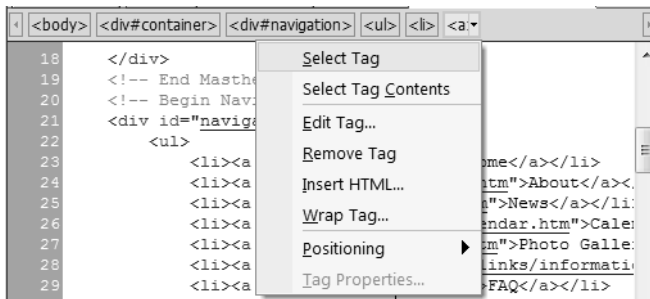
<body> <div#container> <div#navigation> <ul> <li> <a

18 </div>
19 <!-- End Masthe
20 <!-- Begin Navi
21 <div id="naviga
22 <ul>
23 <li><a ome</a></li>
24 <li><a htm">About</a><
25 <li><a m">News</a></li
26 <li><a endar.htm">Calen
27 <li><a tm">Photo Galle
28 <li><a links/informati
29 <li><a >FAQ</a></li>

Select Tag
Select Tag Contents
Edit Tag...
Remove Tag
Insert HTML...
Wrap Tag...
Positioning
Tag Properties...